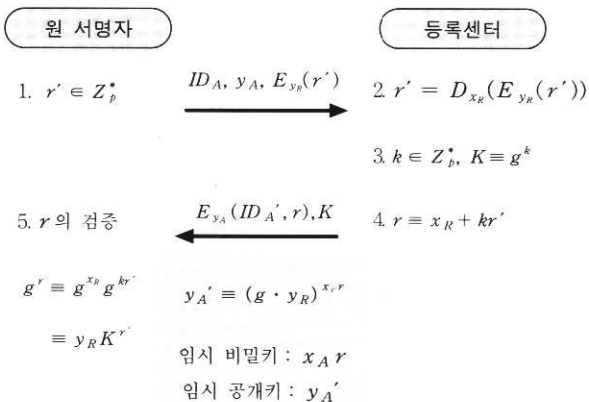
원 서명자

등록센터

1. $r' \in Z_p^*$

$ID_A,\ y_A,\ E_{y_R}(r')$

2. $r' = D_{x_R}(E_{y_R}(r'))$

3. $k \in Z_p^*,\ K \equiv g^k$

5. $r$의 검증

$E_{y_A}(ID_A', r), K$

4. $r \equiv x_R + kr'$

$g^r \equiv g^{x_R} g^{kr'}$

$\equiv y_R K^{r'}$

$y_A' \equiv (g \cdot y_R)^{x_A r}$

임시 비밀키 : $x_A r$

임시 공개키 : $y_A'$